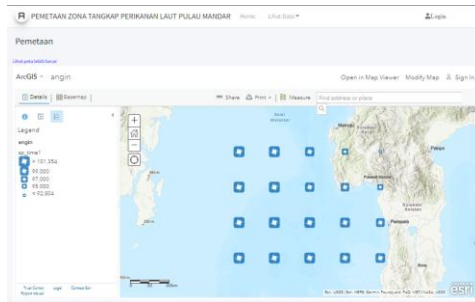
PEMETAAN ZONA TANGKAP PERIKANAN LAUT PULAU MANDAR Home Lihat Data

Login

Pemetaan

Lihat peta lebih besar

ArcGIS angin

Open in Map Viewer Modify Map Sign In

Details Basemap

Share Print Measure Find address or place

Legend

angin

> 101.354
99.000
97.000
95.000
< 92.804

Trust Center Legal Contact Esri Report abuse

Esri